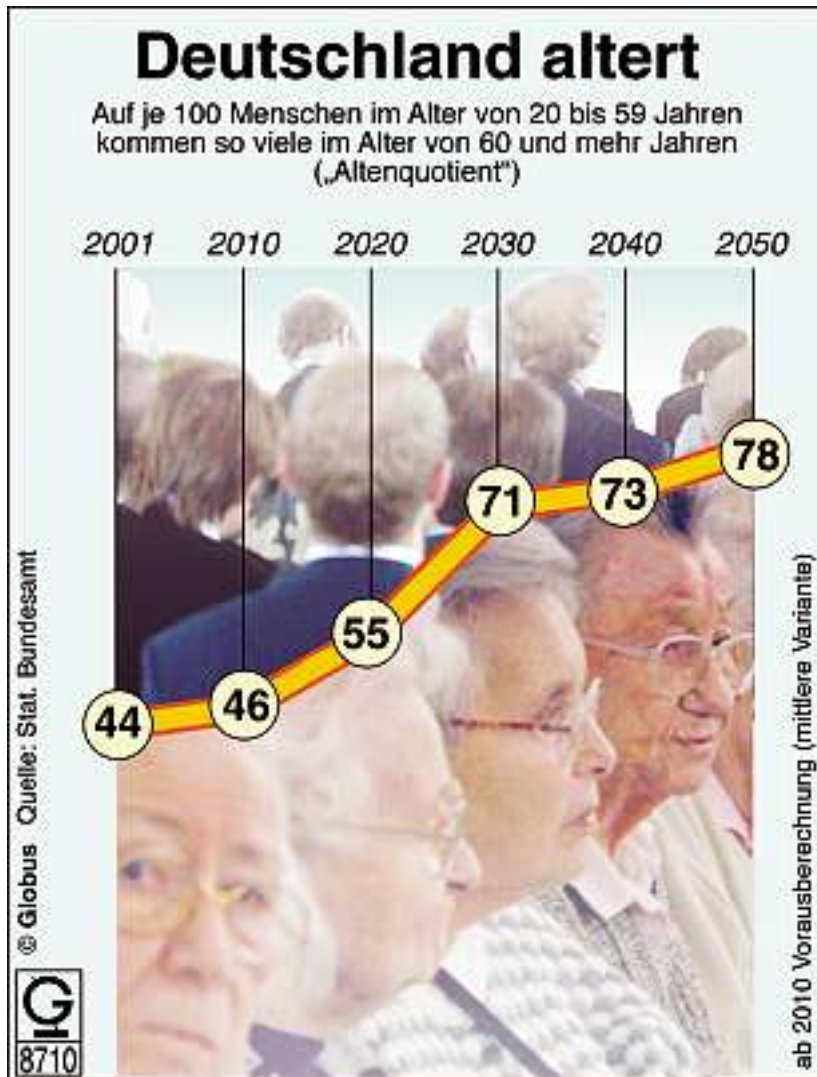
Deutschland altert

Auf je 100 Menschen im Alter von 20 bis 59 Jahren kommen so viele im Alter von 60 und mehr Jahren („Altenquotient")

2001 2010 2020 2030 2040 2050

44 46 55 71 73 78

© Globus Quelle: Stat. Bundesamt

ab 2010 Vorausberechnung (mittlere Variante)

G
8710